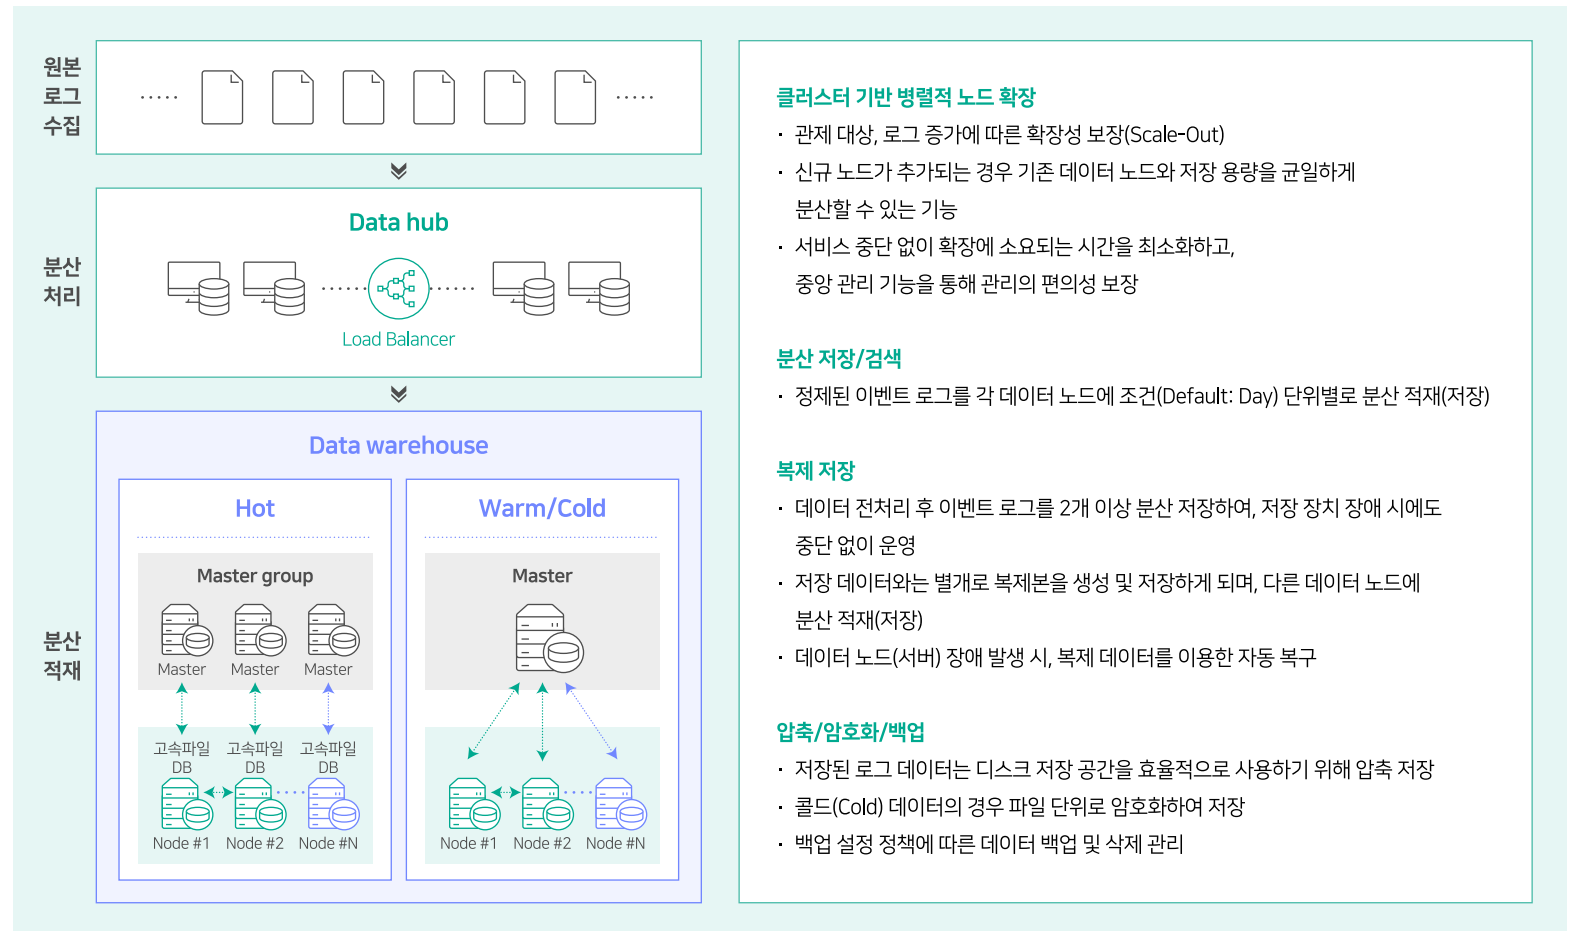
원본 로그 수집

····· ·····

분산 처리

Data hub

Load Balancer

분산 적재

Data warehouse

Hot

Master group

Master Master Master

고속파일 DB 고속파일 DB 고속파일 DB

Node #1 Node #2 Node #N

Warm/Cold

Master

Node #1 Node #2 Node #N

클러스터 기반 병렬적 노드 확장

· 관제 대상, 로그 증가에 따른 확장성 보장(Scale-Out)

· 신규 노드가 추가되는 경우 기존 데이터 노드와 저장 용량을 균일하게 분산할 수 있는 기능

· 서비스 중단 없이 확장에 소요되는 시간을 최소화하고, 중앙 관리 기능을 통해 관리의 편의성 보장

분산 저장/검색

· 정제된 이벤트 로그를 각 데이터 노드에 조건(Default: Day) 단위별로 분산 적재(저장)

복제 저장

· 데이터 전처리 후 이벤트 로그를 2개 이상 분산 저장하여, 저장 장치 장애 시에도 중단 없이 운영

· 저장 데이터와는 별개로 복제본을 생성 및 저장하게 되며, 다른 데이터 노드에 분산 적재(저장)

· 데이터 노드(서버) 장애 발생 시, 복제 데이터를 이용한 자동 복구

압축/암호화/백업

· 저장된 로그 데이터는 디스크 저장 공간을 효율적으로 사용하기 위해 압축 저장

· 콜드(Cold) 데이터의 경우 파일 단위로 암호화하여 저장

· 백업 설정 정책에 따른 데이터 백업 및 삭제 관리